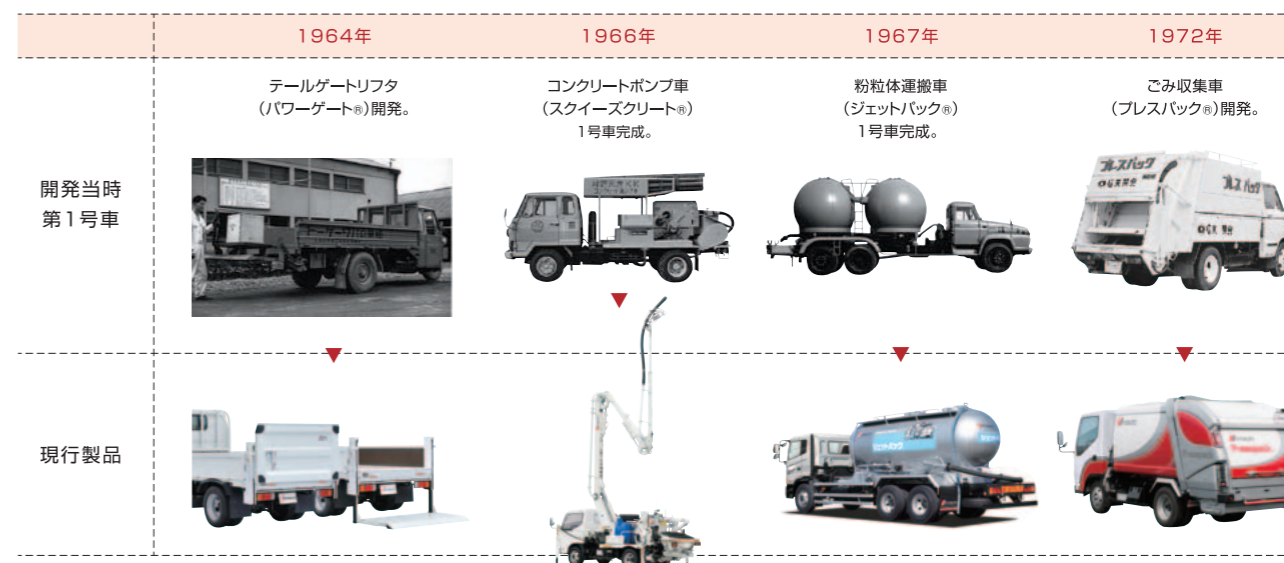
| | 1964年 | 1966年 | 1967年 | 1972年 |
|---|---|---|---|---|
| | テールゲートリフタ（パワーゲート®）開発。 | コンクリートポンプ車（スクイーズクリート®）1号車完成。 | 粉粒体運搬車（ジェットパック®）1号車完成。 | ごみ収集車（プレスパック®）開発。 |
| 開発当時第1号車 | | | | |
| 現行製品 | | | | |

プレスパック

ジェットパック